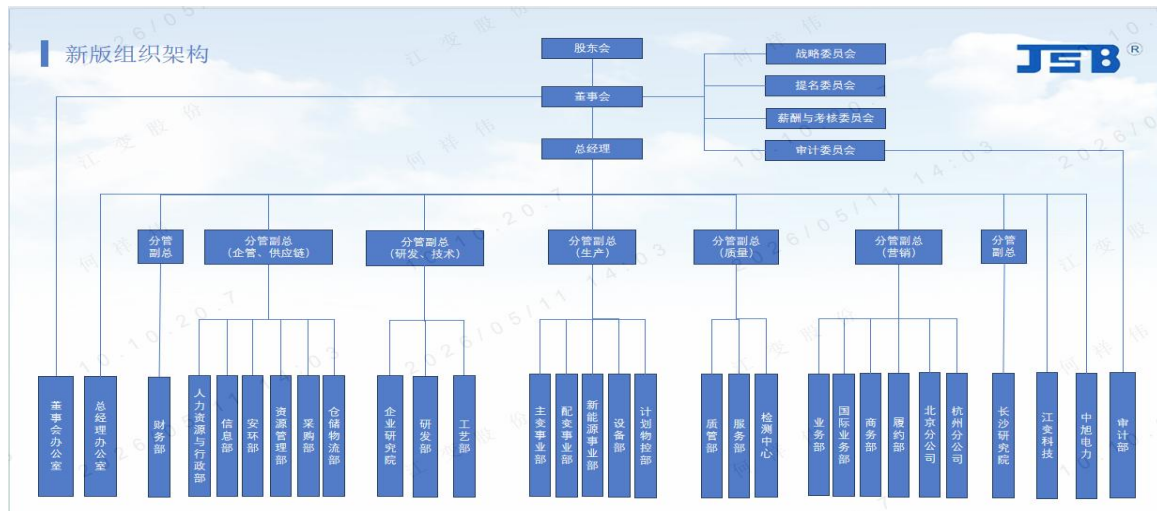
新版组织架构

JSB®

股东会

董事会

总经理

战略委员会

提名委员会

薪酬与考核委员会

审计委员会

分管副总

分管副总（企管、供应链）

分管副总（研发、技术）

分管副总（生产）

分管副总（质量）

分管副总（营销）

分管副总

董事会办公室

总经理办公室

财务部

人力资源与行政部

信息部

安环部

资源管理部

采购部

仓储物流部

企业研究院

研发部

工艺部

主变事业部

配变事业部

新能源事业部

设备部

计划物控部

质管部

服务部

检测中心

业务部

国际业务部

商务部

履约部

北京分公司

杭州分公司

长沙研究院

江变科技

中旭电力

审计部